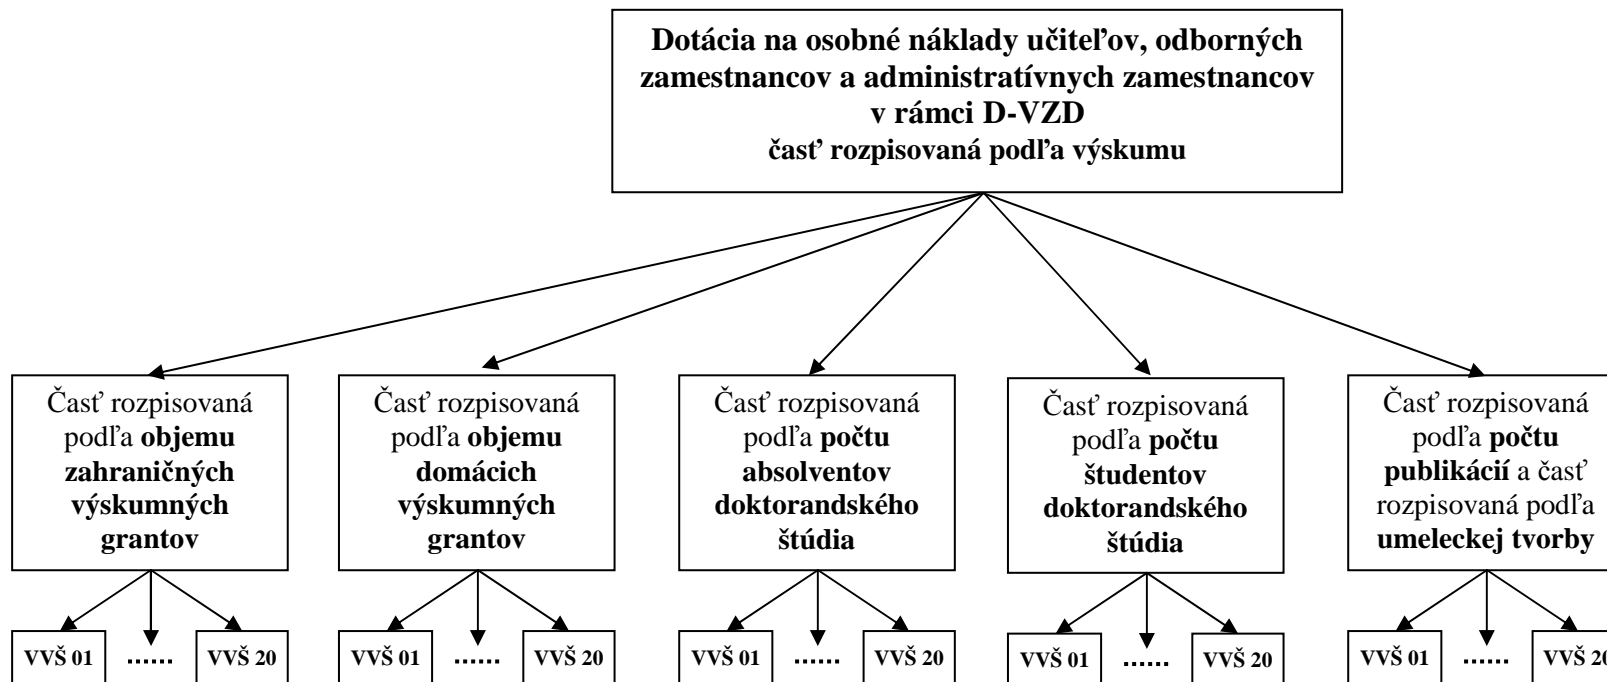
Dotácia na osobné náklady učiteľov, odborných zamestnancov a administratívnych zamestnancov v rámci D-VZD
časť rozpisovaná podľa výskumu

Časť rozpisovaná podľa objemu zahraničných výskumných grantov

VVŠ 01 …… VVŠ 20

Časť rozpisovaná podľa objemu domácich výskumných grantov

VVŠ 01 …… VVŠ 20

Časť rozpisovaná podľa počtu absolventov doktorandského štúdia

VVŠ 01 …… VVŠ 20

Časť rozpisovaná podľa počtu študentov doktorandského štúdia

VVŠ 01 …… VVŠ 20

Časť rozpisovaná podľa počtu publikácií a časť rozpisovaná podľa umeleckej tvorby

VVŠ 01 …… VVŠ 20